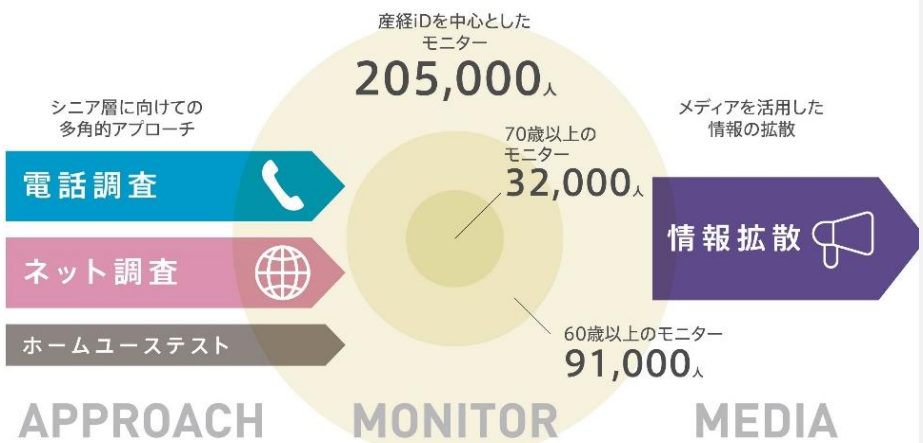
産経iDを中心とした
モニター
205,000人

シニア層に向けての
多角的アプローチ

電話調査

ネット調査

ホームユーステスト

70歳以上の
モニター
32,000人

60歳以上のモニター
91,000人

メディアを活用した
情報の拡散

情報拡散

APPROACH

MONITOR

MEDIA